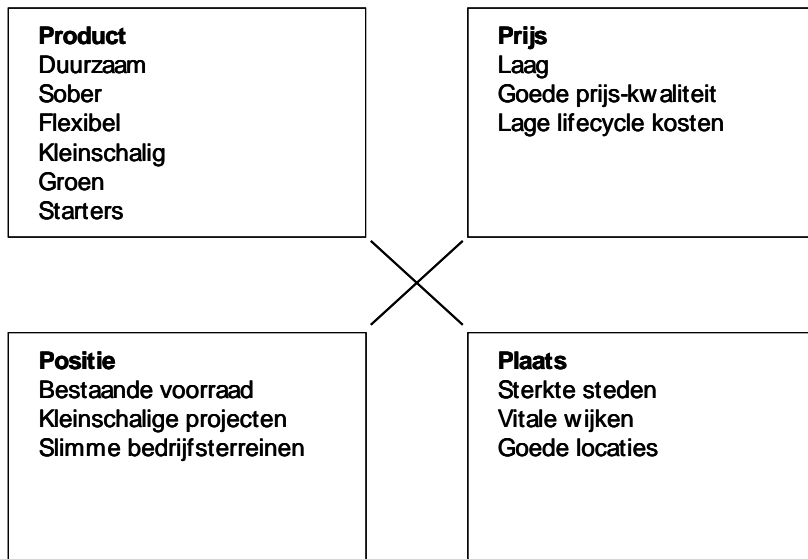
**Product**
Duurzaam
Sober
Flexibel
Kleinschalig
Groen
Starters

**Prijs**
Laag
Goede prijs-kwaliteit
Lage lifecycle kosten

**Positie**
Bestaande voorraad
Kleinschalige projecten
Slimme bedrijfsterreinen

**Plaats**
Sterkte steden
Vitale wijken
Goede locaties